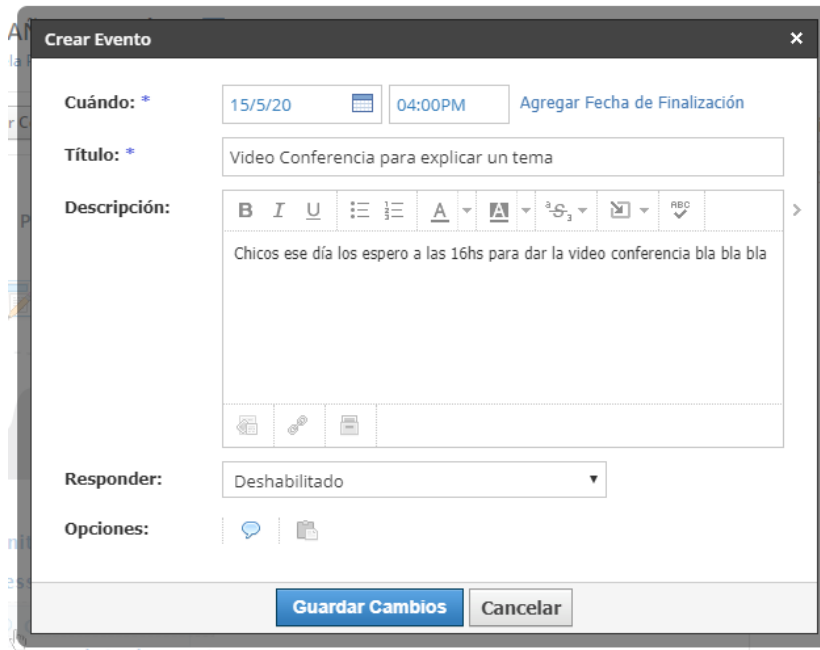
Crear Evento

×

Cuándo: *
15/5/20
04:00PM
Agregar Fecha de Finalización

Título: *
Video Conferencia para explicar un tema

Descripción:
B I U
Chicos ese día los espero a las 16hs para dar la video conferencia bla bla bla

Responder:
Deshabilitado

Opciones:

Guardar Cambios
Cancelar